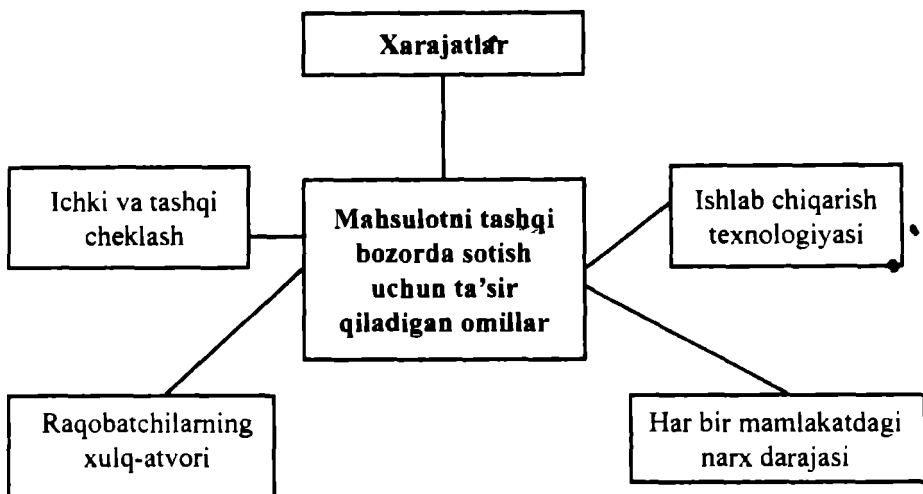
Xarajatlar

Ichki va tashqi cheklash

Mahsulotni tashqi bozorda sotish uchun ta'sir qiladigan omillar

Ishlab chiqarish texnologiyasi

Raqobatchilarning xulq-atvori

Har bir mamlakatdagi narx darajasi